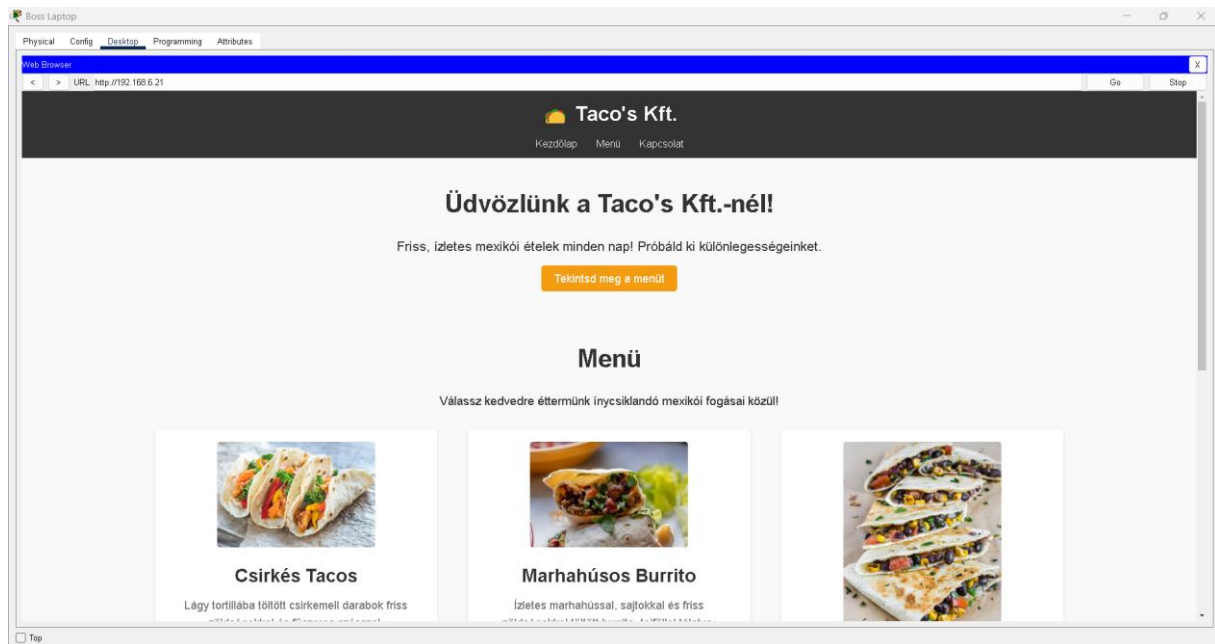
Boss Laptop

Physical Config Desktop Programming Attributes

Web Browser X

< > URL http://192.168.6.21 Go Stop

Taco's Kft.

Kezdőlap Menü Kapcsolat

Üdvözlünk a Taco's Kft.-nél!

Friss, ízletes mexikói ételek minden nap! Próbáld ki különlegességeinket.

Tekintsd meg a menüt

Menü

Válassz kedvedre éttermünk ínycsiklandó mexikói fogásai közül!

Csirkés Tacos

Lágy tortillába töltött csirkemell darabok friss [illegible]

Marhahúsos Burrito

Ízletes marhahússal, sajtokkal és friss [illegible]

Top